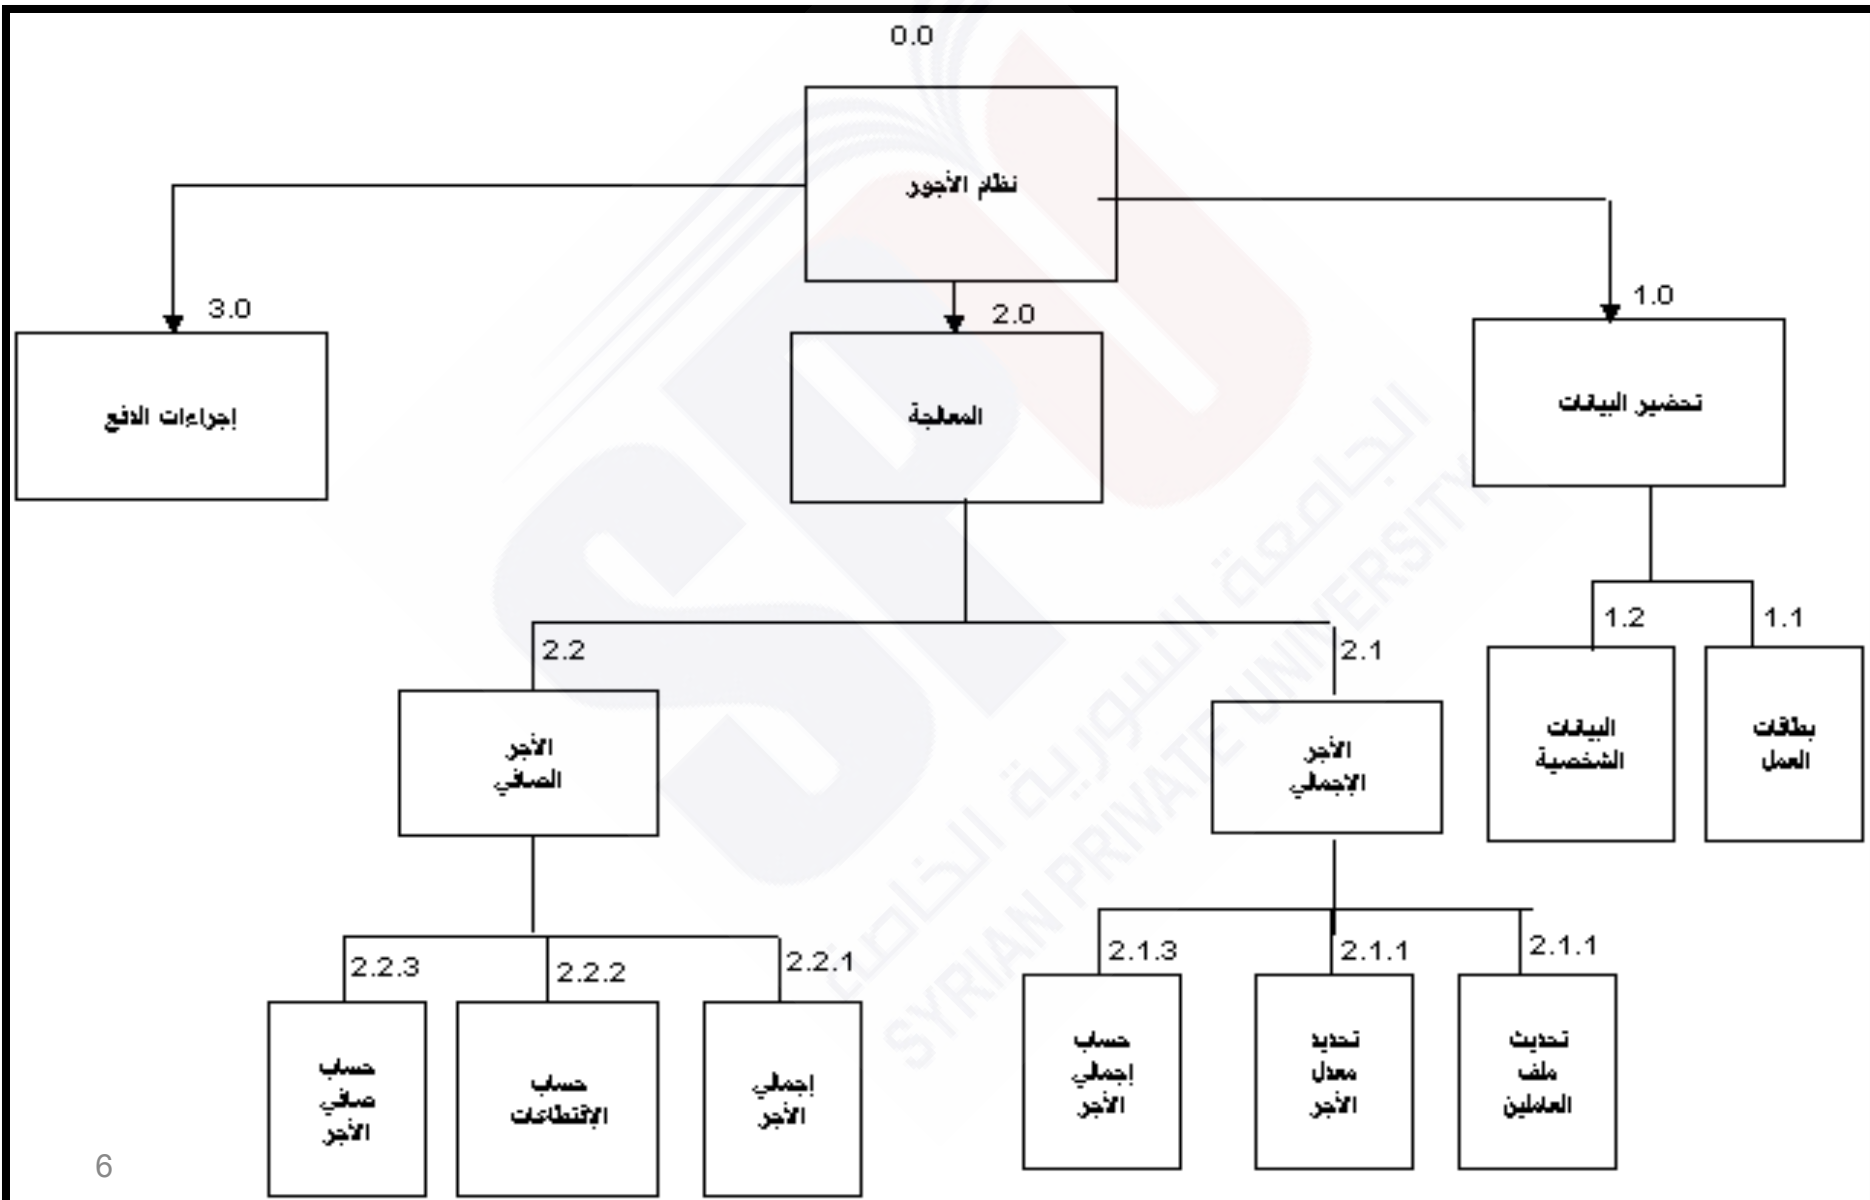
0.0

نظام الأجور

3.0

إجراءات الدفع

2.0

المعالجة

1.0

تحضير البيانات

1.2

البيانات الشخصية

1.1

بطاقات العمل

2.2

الأجر الصافي

2.1

الأجر الإجمالي

2.2.3

حساب صافي الأجر

2.2.2

حساب الاقتطاعات

2.2.1

إجمالي الأجر

2.1.3

حساب إجمالي الأجر

2.1.1

تحديد معدل الأجر

2.1.1

تحديث ملف العاملين

الجامعة السورية الخاصة
SYRIAN PRIVATE UNIVERSITY

6